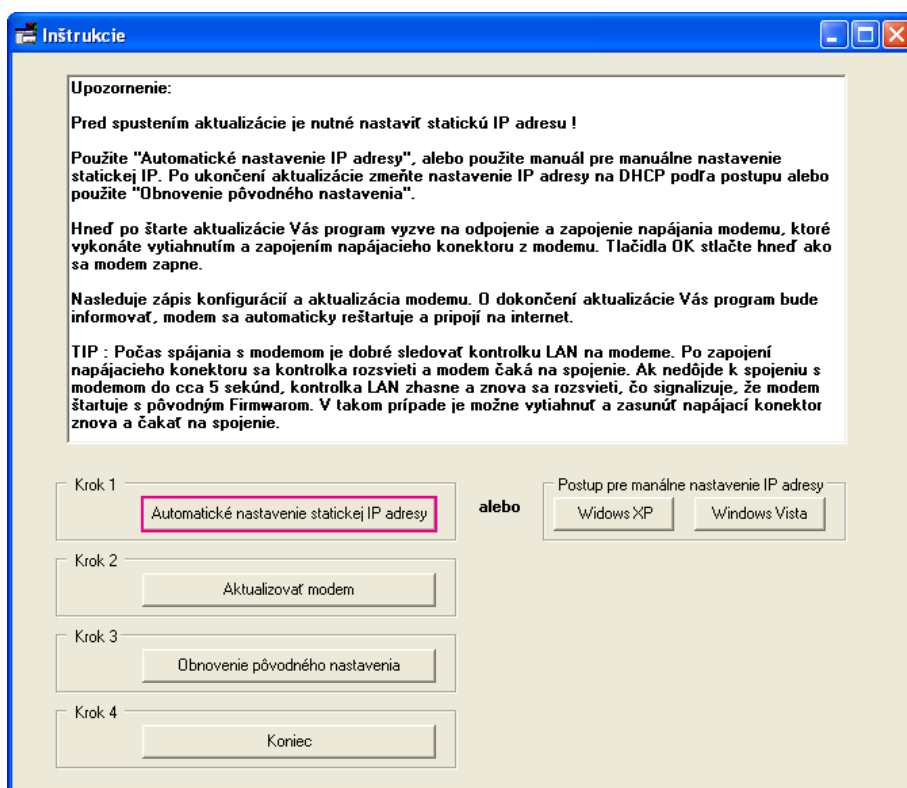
Inštrukcie

Upozornenie:

Pred spustením aktualizácie je nutné nastaviť statickú IP adresu !

Použite "Automatické nastavenie IP adresy", alebo použite manuál pre manuálne nastavenie statickej IP. Po ukončení aktualizácie zmeňte nastavenie IP adresy na DHCP podľa postupu alebo použite "Obnovenie pôvodného nastavenia".

Hneď po štarte aktualizácie Vás program vyzve na odpojenie a zapojenie napájania modemu, ktoré vykonáte vytiahnutím a zapojením napájacieho konektoru z modemu. Tlačidla OK stlačte hneď ako sa modem zapne.

Nasleduje zápis konfigurácií a aktualizácia modemu. O dokončení aktualizácie Vás program bude informovať, modem sa automaticky reštartuje a pripojí na internet.

TIP : Počas spájania s modemom je dobré sledovať kontrolku LAN na modeme. Po zapojení napájacieho konektoru sa kontrolka rozsvieti a modem čaká na spojenie. Ak nedôjde k spojeniu s modemom do cca 5 sekúnd, kontrolka LAN zhasne a znova sa rozsvieti, čo signalizuje, že modem štartuje s pôvodným Firmwarom. V takom prípade je možne vytiahnuť a zasunúť napájací konektor znova a čakať na spojenie.

Krok 1
Automatické nastavenie statickej IP adresy

alebo

Postup pre manálne nastavenie IP adresy
Widows XP
Windows Vista

Krok 2
Aktualizovať modem

Krok 3
Obnovenie pôvodného nastavenia

Krok 4
Koniec